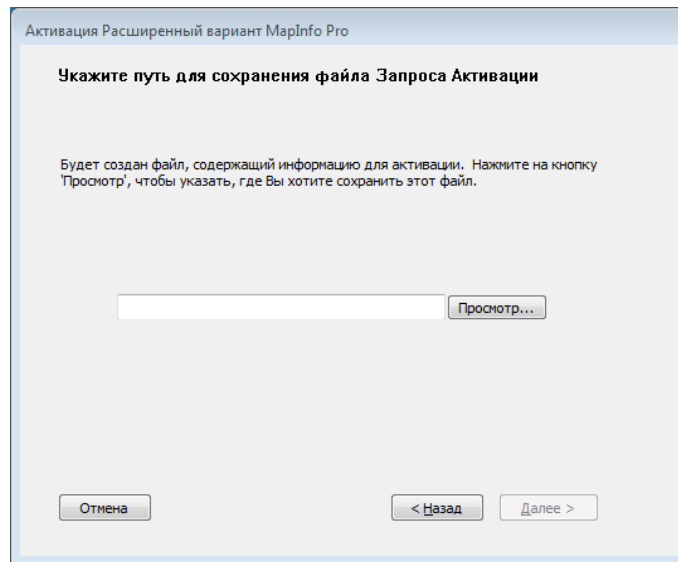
Активация Расширенный вариант MapInfo Pro

Укажите путь для сохранения файла Запроса Активации

Будет создан файл, содержащий информацию для активации. Нажмите на кнопку 'Просмотр', чтобы указать, где Вы хотите сохранить этот файл.

Просмотр...

Отмена

< Назад

Далее >